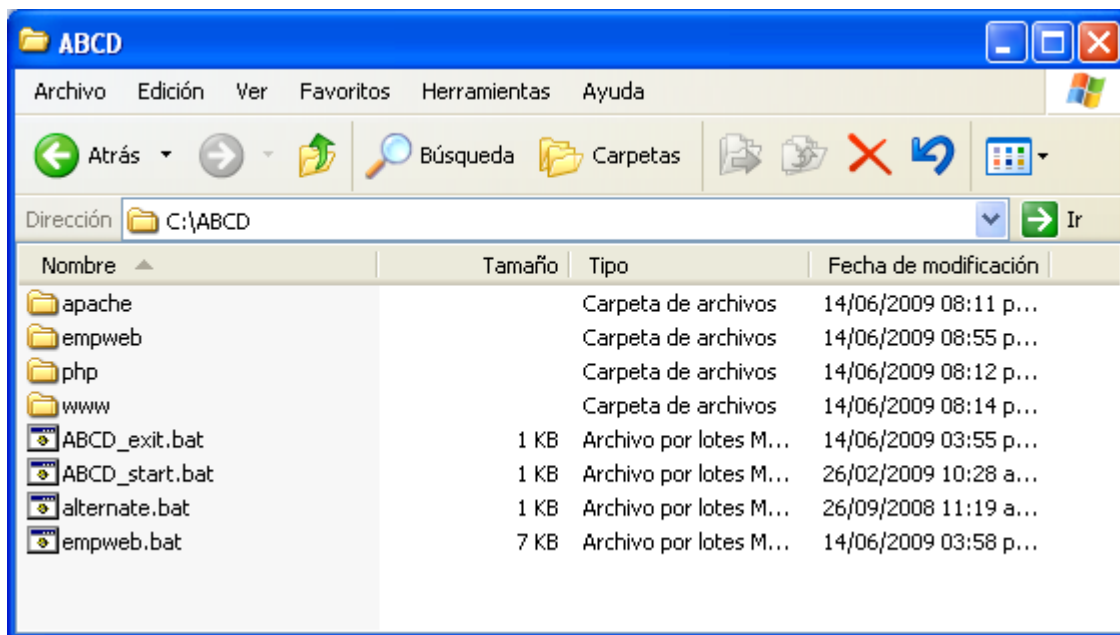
ABCD

Archivo Edición Ver Favoritos Herramientas Ayuda

Atrás Búsqueda Carpetas

Dirección C:\ABCD Ir

| Nombre | Tamaño | Tipo | Fecha de modificación |
|---|---|---|---|
| apache | | Carpeta de archivos | 14/06/2009 08:11 p... |
| empweb | | Carpeta de archivos | 14/06/2009 08:55 p... |
| php | | Carpeta de archivos | 14/06/2009 08:12 p... |
| www | | Carpeta de archivos | 14/06/2009 08:14 p... |
| ABCD_exit.bat | 1 KB | Archivo por lotes M... | 14/06/2009 03:55 p... |
| ABCD_start.bat | 1 KB | Archivo por lotes M... | 26/02/2009 10:28 a... |
| alternate.bat | 1 KB | Archivo por lotes M... | 26/09/2008 11:19 a... |
| empweb.bat | 7 KB | Archivo por lotes M... | 14/06/2009 03:58 p... |